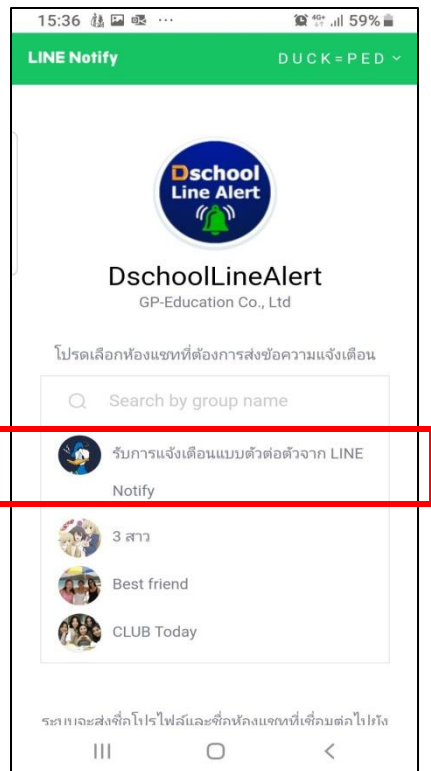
15:36 ··· 59%

LINE Notify

DUCK=PED

Dschool Line Alert

DschoolLineAlert

GP-Education Co., Ltd

โปรดเลือกห้องแชทที่ต้องการส่งข้อความแจ้งเตือน

Search by group name

รับการแจ้งเตือนแบบตัวต่อตัวจาก LINE Notify

3 สาว

Best friend

CLUB Today

ระบบจะส่งชื่อโปรไฟล์และชื่อห้องแชทที่เชื่อมต่อไปยัง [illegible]